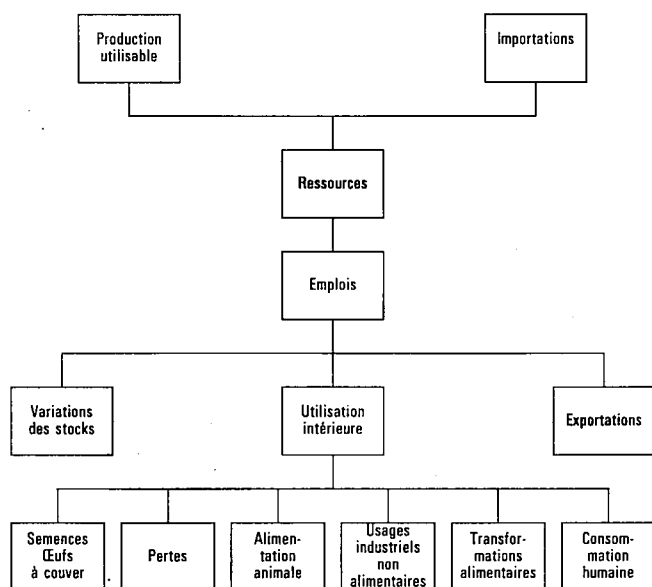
Production utilisable

Importations

Ressources

Emplois

Variations des stocks

Utilisation intérieure

Exportations

Semences Œufs à couver

Pertes

Alimentation animale

Usages industriels non alimentaires

Transformations alimentaires

Consommation humaine